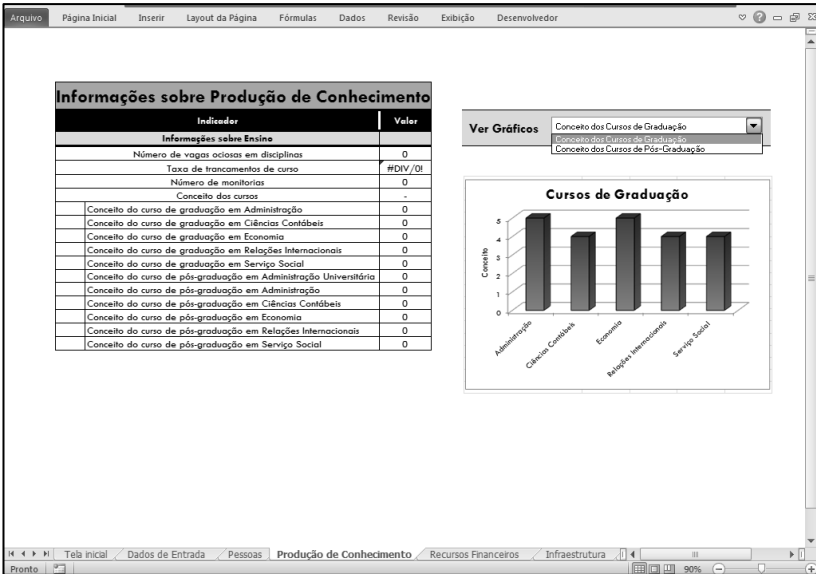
Arquivo | Página Inicial | Inserir | Layout da Página | Fórmulas | Dados | Revisão | Exibição | Desenvolvedor

Informações sobre Produção de Conhecimento

| Indicador | Valor |
|---|---|
| Informações sobre Ensino | |
| Número de vagas ociosas em disciplinas | 0 |
| Taxa de trancamentos de curso | #DIV/0! |
| Número de monitorias | 0 |
| Conceito dos cursos | - |
| Conceito do curso de graduação em Administração | 0 |
| Conceito do curso de graduação em Ciências Contábeis | 0 |
| Conceito do curso de graduação em Economia | 0 |
| Conceito do curso de graduação em Relações Internacionais | 0 |
| Conceito do curso de graduação em Serviço Social | 0 |
| Conceito do curso de pós-graduação em Administração Universitária | 0 |
| Conceito do curso de pós-graduação em Administração | 0 |
| Conceito do curso de pós-graduação em Ciências Contábeis | 0 |
| Conceito do curso de pós-graduação em Economia | 0 |
| Conceito do curso de pós-graduação em Relações Internacionais | 0 |
| Conceito do curso de pós-graduação em Serviço Social | 0 |

Ver Gráficos
Conceito dos Cursos de Graduação
Conceito dos Cursos de Graduação
Conceito dos Cursos de Pós-Graduação

Cursos de Graduação
Conceito
5
4
3
2
1
0
Administração
Ciências Contábeis
Economia
Relações Internacionais
Serviço Social

Tela inicial | Dados de Entrada | Pessoas | Produção de Conhecimento | Recursos Financeiros | Infraestrutura
Pronto | 90%